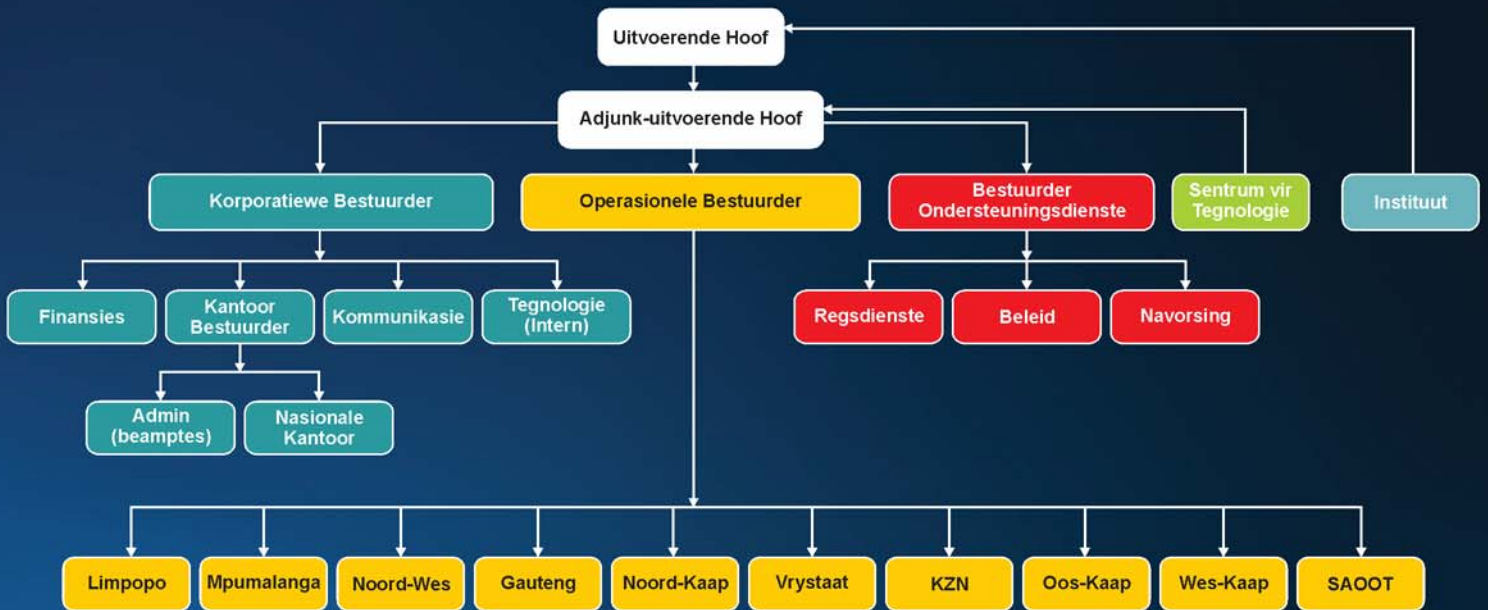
Uitvoerende Hoof

Adjunk-uitvoerende Hoof

Korporatiewe Bestuurder

Operasionele Bestuurder

Bestuurder Ondersteuningsdienste

Sentrum vir Tegnologie

Instituut

Finansies

Kantoor Bestuurder

Kommunikasie

Tegnologie (Intern)

Regsdienste

Beleid

Navorsing

Admin (beamptes)

Nasionale Kantoor

Limpopo

Mpumalanga

Noord-Wes

Gauteng

Noord-Kaap

Vrystaat

KZN

Oos-Kaap

Wes-Kaap

SAOOT